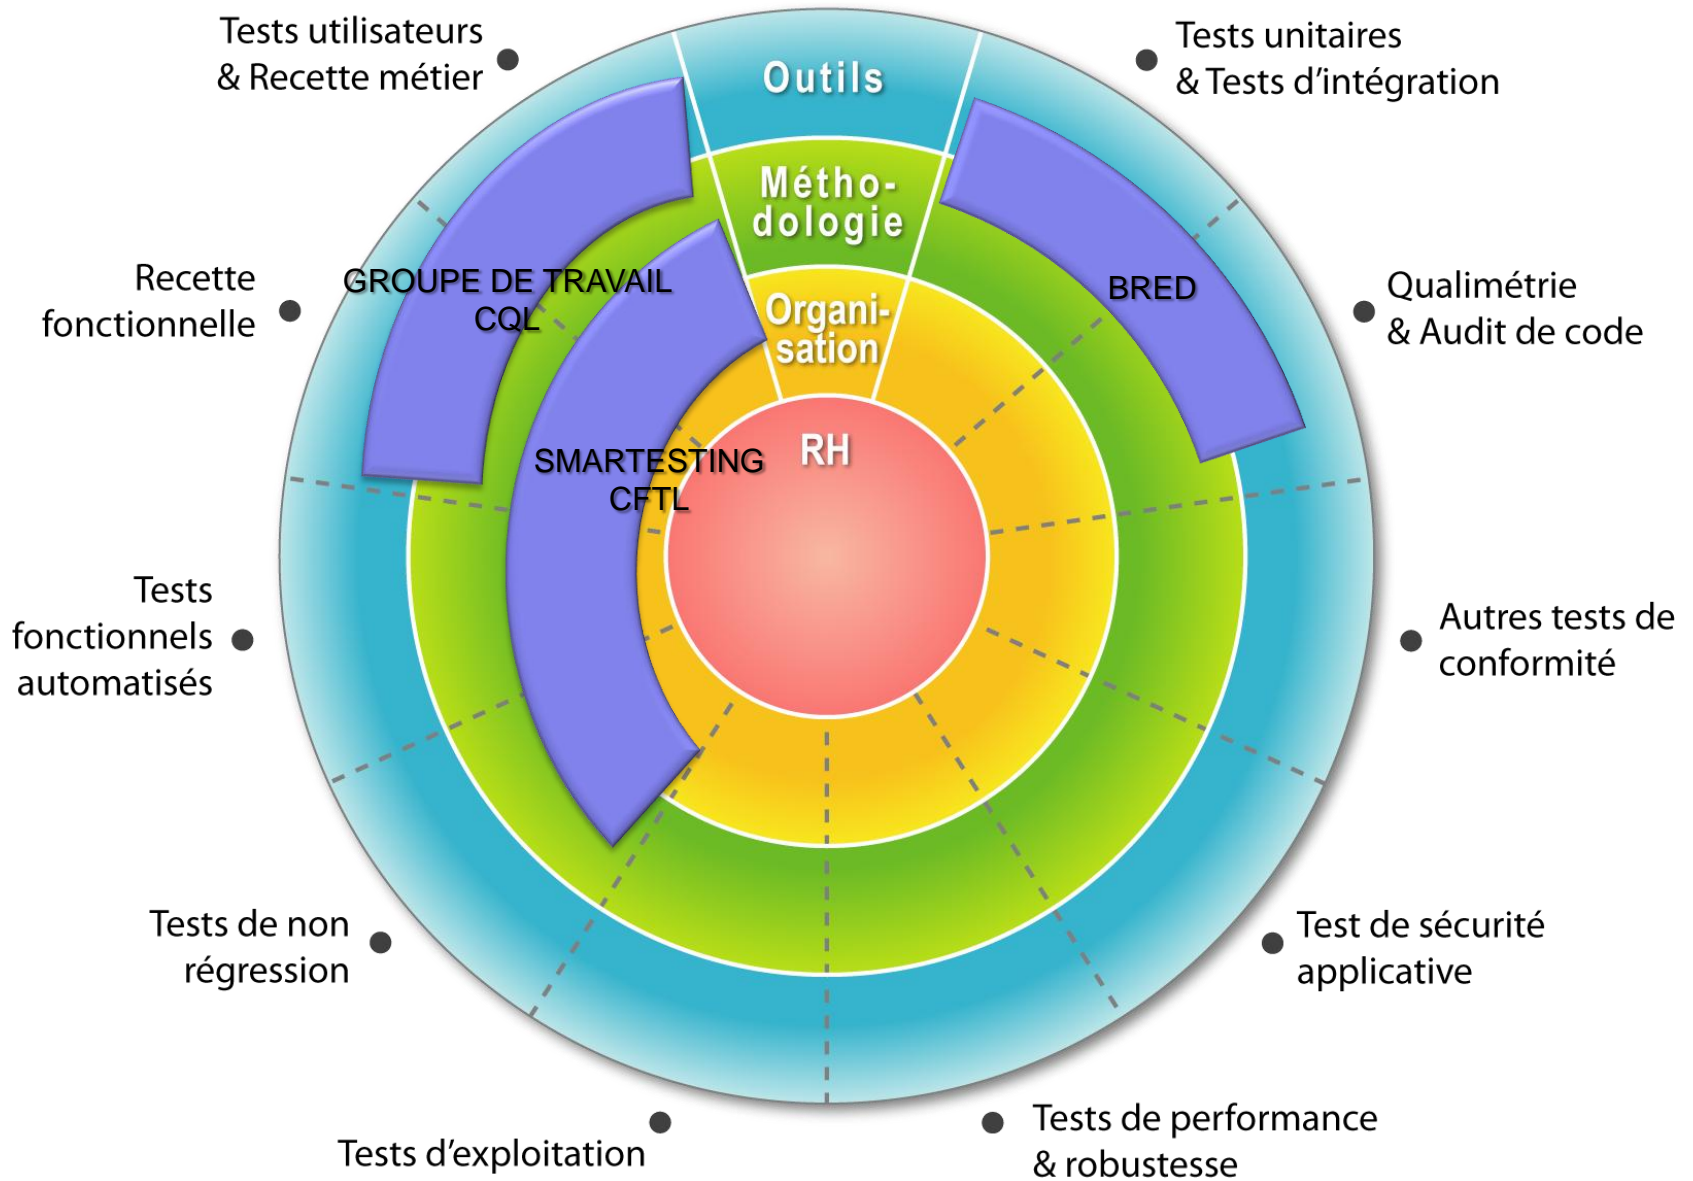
Tests utilisateurs
& Recette métier

Outils

Tests unitaires
& Tests d'intégration

Métho-
dologie

Organi-
sation

RH

GROUPE DE TRAVAIL
CQL

BRED

Recette fonctionnelle

Qualimétrie
& Audit de code

SMARTESTING
CFTL

Tests fonctionnels automatisés

Autres tests de conformité

Tests de non régression

Test de sécurité applicative

Tests d'exploitation

Tests de performance
& robustesse